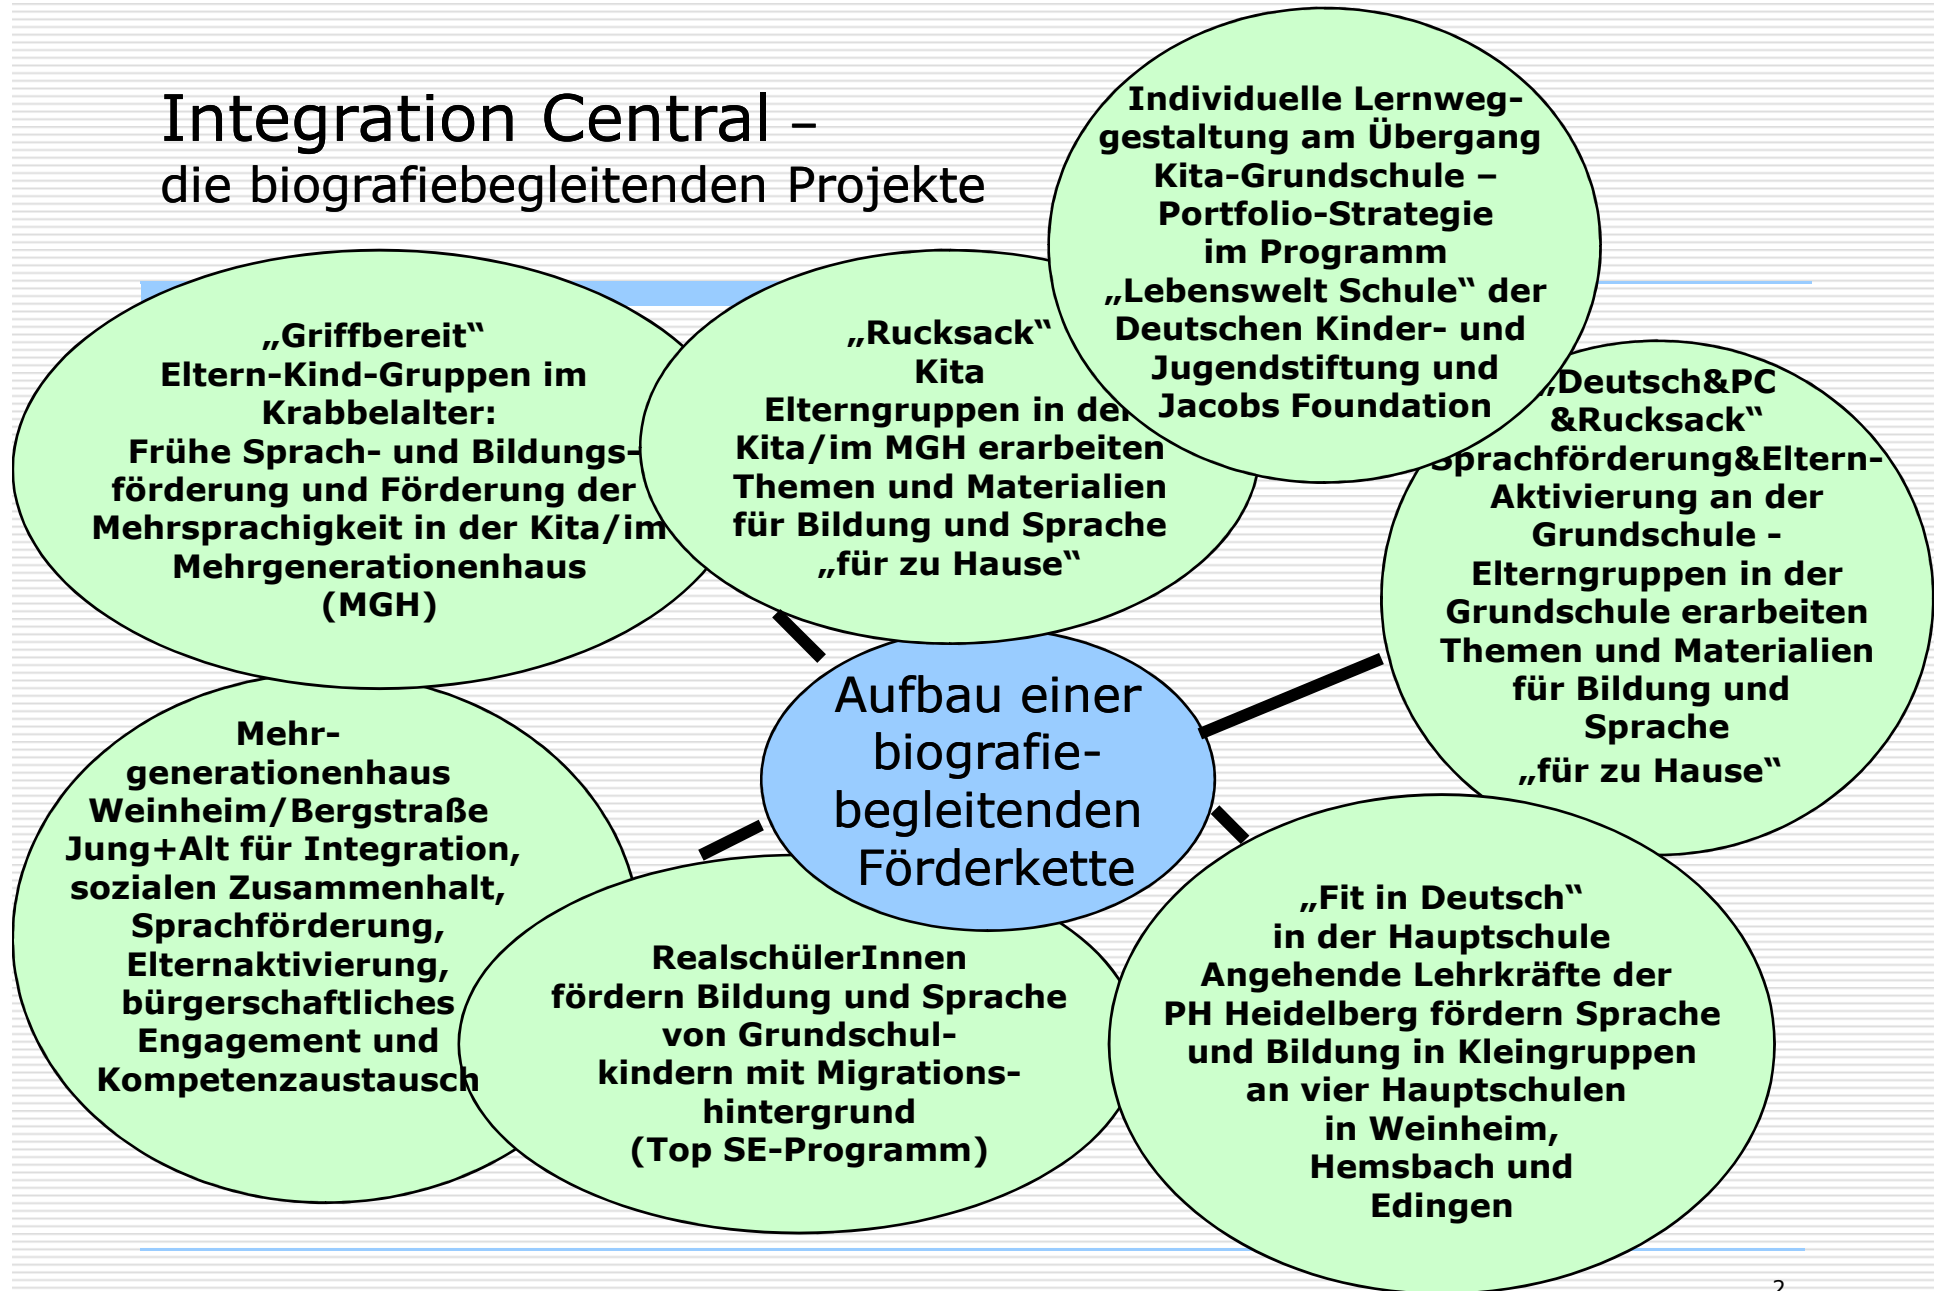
Integration Central –
die biografiebegleitenden Projekte

„Griffbereit“
Eltern-Kind-Gruppen im Krabbelalter:
Frühe Sprach- und Bildungsförderung und Förderung der Mehrsprachigkeit in der Kita/im Mehrgenerationenhaus (MGH)

„Rucksack“
Kita
Elterngruppen in der Kita/im MGH erarbeiten Themen und Materialien für Bildung und Sprache „für zu Hause“

Individuelle Lernweggestaltung am Übergang Kita-Grundschule – Portfolio-Strategie im Programm „Lebenswelt Schule“ der Deutschen Kinder- und Jugendstiftung und Jacobs Foundation

„Deutsch&PC &Rucksack“
Sprachförderung&Eltern-Aktivierung an der Grundschule -
Elterngruppen in der Grundschule erarbeiten Themen und Materialien für Bildung und Sprache
„für zu Hause“

Aufbau einer biografiebegleitenden Förderkette

Mehrgenerationenhaus Weinheim/Bergstraße
Jung+Alt für Integration, sozialen Zusammenhalt, Sprachförderung, Elternaktivierung, bürgerschaftliches Engagement und Kompetenzaustausch

RealschülerInnen fördern Bildung und Sprache von Grundschulkindern mit Migrationshintergrund
(Top SE-Programm)

„Fit in Deutsch“
in der Hauptschule
Angehende Lehrkräfte der PH Heidelberg fördern Sprache und Bildung in Kleingruppen an vier Hauptschulen in Weinheim, Hemsbach und Edingen

2